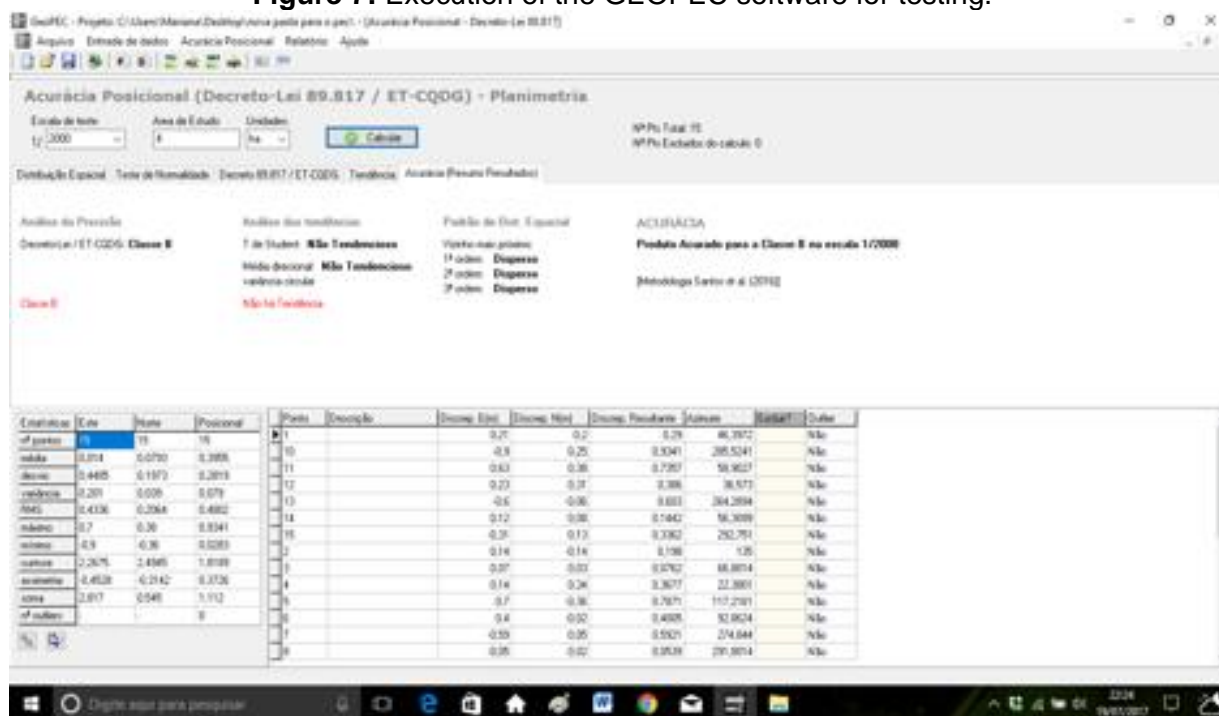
**Figure 7.** Execution of the GEOPEC software for testing.

GeoPEC - Projeto: C:\Users\Mariana\Desktop\nova pasta para o pec\ - [Acurácia Posicional - Decreto-Lei 89.817]

Arquivo Entrada de dados Acurácia Posicional Relatórios Ajuda

Acurácia Posicional (Decreto-Lei 89.817 / ET-CQDG) - Planimetria

Escala de teste 1/ 2000 Área de Estudo 4 Unidades ha Calcular

Nº Pts Total: 15
Nº Pts Excluídos do calculo: 0

Distribuição Espacial Teste de Normalidade Decreto 89.817 / ET-CQDG Tendência Acurácia (Resumo Resultados)

Análise da Precisão
Decreto-Lei / ET-CQDG: Classe B
Classe B

Análise das tendências
T de Student: Não Tendencioso
Média direcional: Não Tendencioso
variância circular
Não há Tendência

Padrão de Dist. Espacial
Vizinho mais próximo:
1ª ordem: Disperso
2ª ordem: Disperso
3ª ordem: Disperso

ACURÁCIA
Produto Acurado para a Classe B na escala 1/2000

[Metodologia Santos et al. (2016)]

| Estatísticas | Este | Norte | Posicional |
|---|---|---|---|
| nº pontos | 15 | 15 | 15 |
| média | 0,014 | 0,0793 | 0,3906 |
| desvio | 0,4465 | 0,1973 | 0,2819 |
| variância | 0,201 | 0,039 | 0,079 |
| RMS | 0,4336 | 0,2064 | 0,4802 |
| máximo | 0,7 | 0,38 | 0,8341 |
| mínimo | -0,9 | -0,36 | 0,0283 |
| curtose | 2,2675 | 2,4985 | 1,8189 |
| assimetria | -0,4528 | -0,3142 | 0,3726 |
| soma | 2,817 | 0,546 | 1,112 |
| nº outliers | - | - | 0 |

| Ponto | Descrição | Discrep. E(m) | Discrep. N(m) | Discrep. Resultante | Azimute | Exclui? | Outlier |
|---|---|---|---|---|---|---|---|
| 1 | | 0,21 | 0,2 | 0,29 | 46,3972 | | Não |
| 10 | | -0,9 | 0,25 | 0,9341 | 285,5241 | | Não |
| 11 | | 0,63 | 0,38 | 0,7357 | 58,9027 | | Não |
| 12 | | 0,23 | 0,31 | 0,386 | 36,573 | | Não |
| 13 | | -0,6 | -0,06 | 0,603 | 264,2894 | | Não |
| 14 | | 0,12 | 0,08 | 0,1442 | 56,3099 | | Não |
| 15 | | -0,31 | 0,13 | 0,3362 | 292,751 | | Não |
| 2 | | 0,14 | 0,14 | 0,198 | 135 | | Não |
| 3 | | 0,07 | 0,03 | 0,0762 | 66,8014 | | Não |
| 4 | | 0,14 | 0,34 | 0,3677 | 22,3801 | | Não |
| 5 | | 0,7 | 0,36 | 0,7871 | 117,2181 | | Não |
| 6 | | 0,4 | 0,02 | 0,4005 | 92,8624 | | Não |
| 7 | | -0,59 | 0,05 | 0,5921 | 274,844 | | Não |
| 8 | | 0,05 | 0,02 | 0,0539 | 291,8014 | | Não |

Digite aqui para pesquisar

22:24
19/01/2017